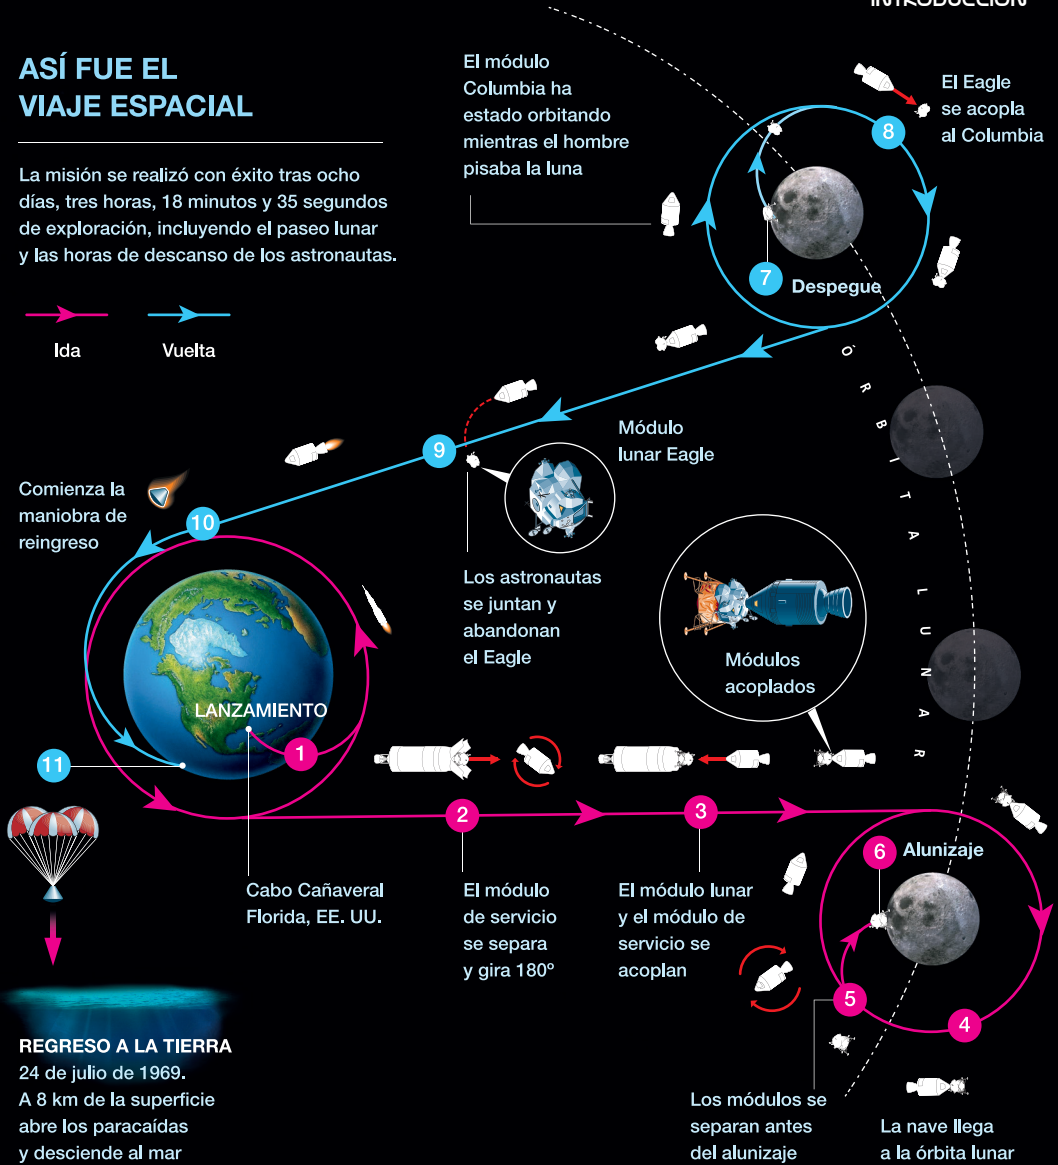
INTRODUCCIÓN

ASÍ FUE EL VIAJE ESPACIAL

La misión se realizó con éxito tras ocho días, tres horas, 18 minutos y 35 segundos de exploración, incluyendo el paseo lunar y las horas de descanso de los astronautas.

Ida

Vuelta

El módulo Columbia ha estado orbitando mientras el hombre pisaba la luna

El Eagle se acopla al Columbia

8

7

Despegue

ÓRBITA LUNAR

Módulo lunar Eagle

9

Comienza la maniobra de reingreso

10

Los astronautas se juntan y abandonan el Eagle

Módulos acoplados

LANZAMIENTO

1

11

2

3

Cabo Cañaveral Florida, EE. UU.

El módulo de servicio se separa y gira 180º

El módulo lunar y el módulo de servicio se acoplan

6

Alunizaje

5

4

REGRESO A LA TIERRA
24 de julio de 1969.
A 8 km de la superficie abre los paracaídas y desciende al mar

Los módulos se separan antes del alunizaje

La nave llega a la órbita lunar